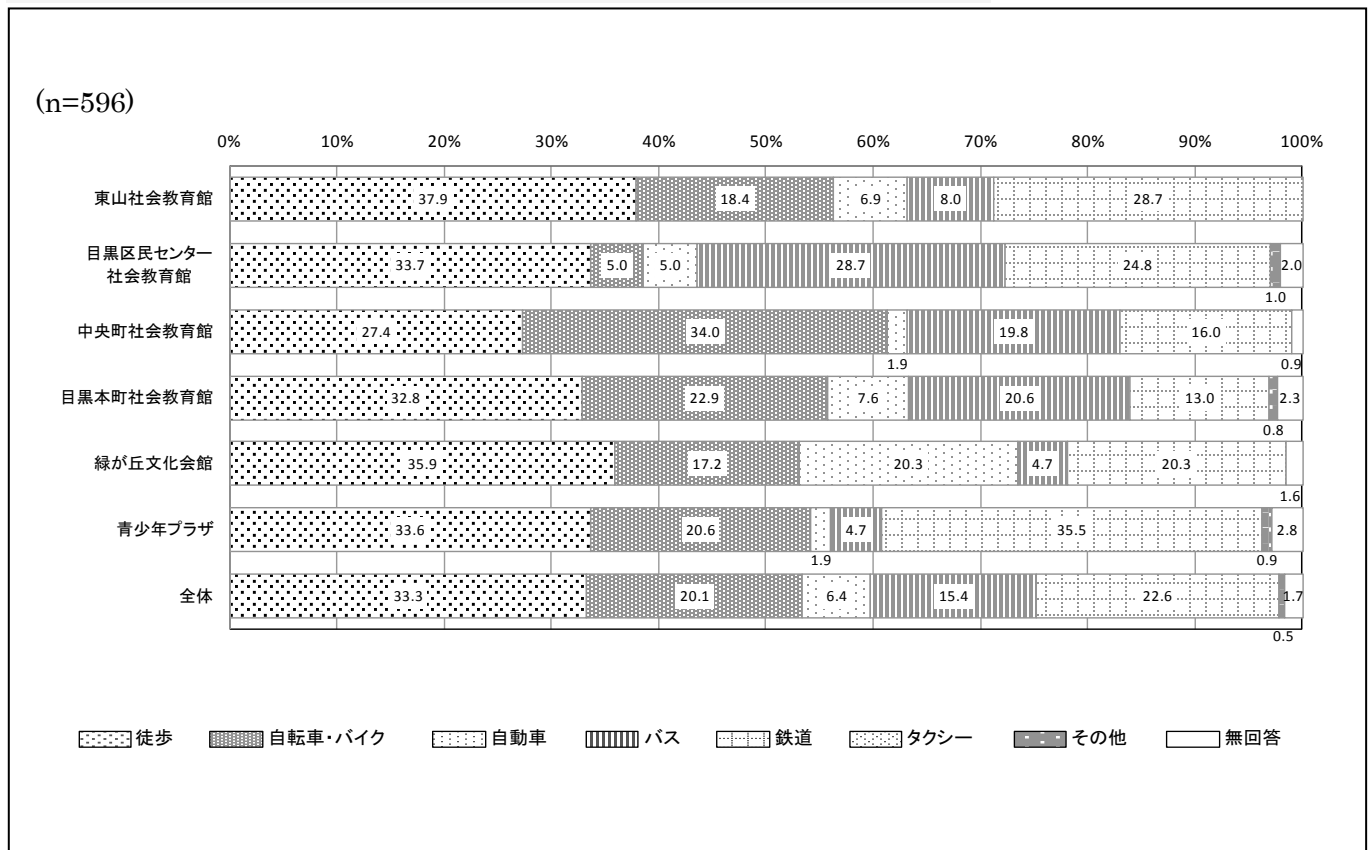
(n=596)

0% 10% 20% 30% 40% 50% 60% 70% 80% 90% 100%

東山社会教育館 37.9 18.4 6.9 8.0 28.7

目黒区民センター社会教育館 33.7 5.0 5.0 28.7 24.8 2.0 1.0

中央町社会教育館 27.4 34.0 1.9 19.8 16.0 0.9

目黒本町社会教育館 32.8 22.9 7.6 20.6 13.0 2.3 0.8

緑が丘文化会館 35.9 17.2 20.3 4.7 20.3 1.6

青少年プラザ 33.6 20.6 1.9 4.7 35.5 2.8 0.9

全体 33.3 20.1 6.4 15.4 22.6 1.7 0.5

徒歩 自転車・バイク 自動車 バス 鉄道 タクシー その他 無回答